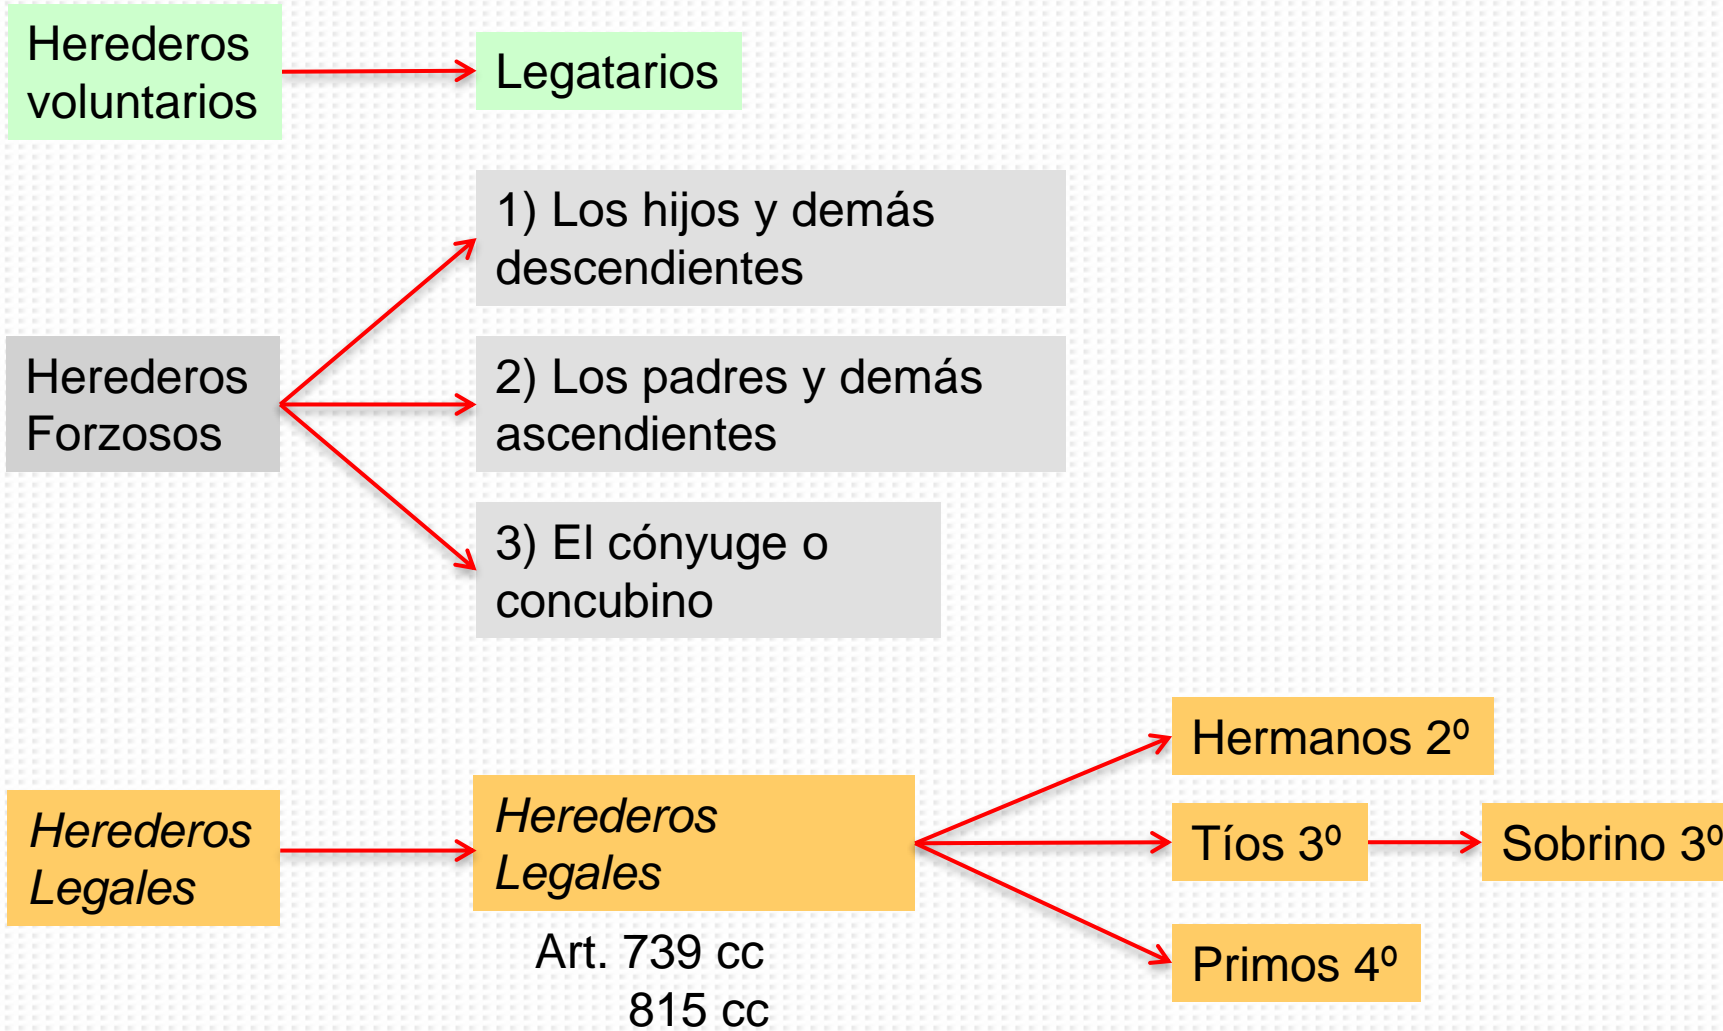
Herederos voluntarios

Legatarios

Herederos Forzosos

1) Los hijos y demás descendientes

2) Los padres y demás ascendientes

3) El cónyuge o concubino

Herederos Legales

Herederos Legales

Art. 739 cc
815 cc

Hermanos 2º

Tíos 3º

Sobrino 3º

Primos 4º